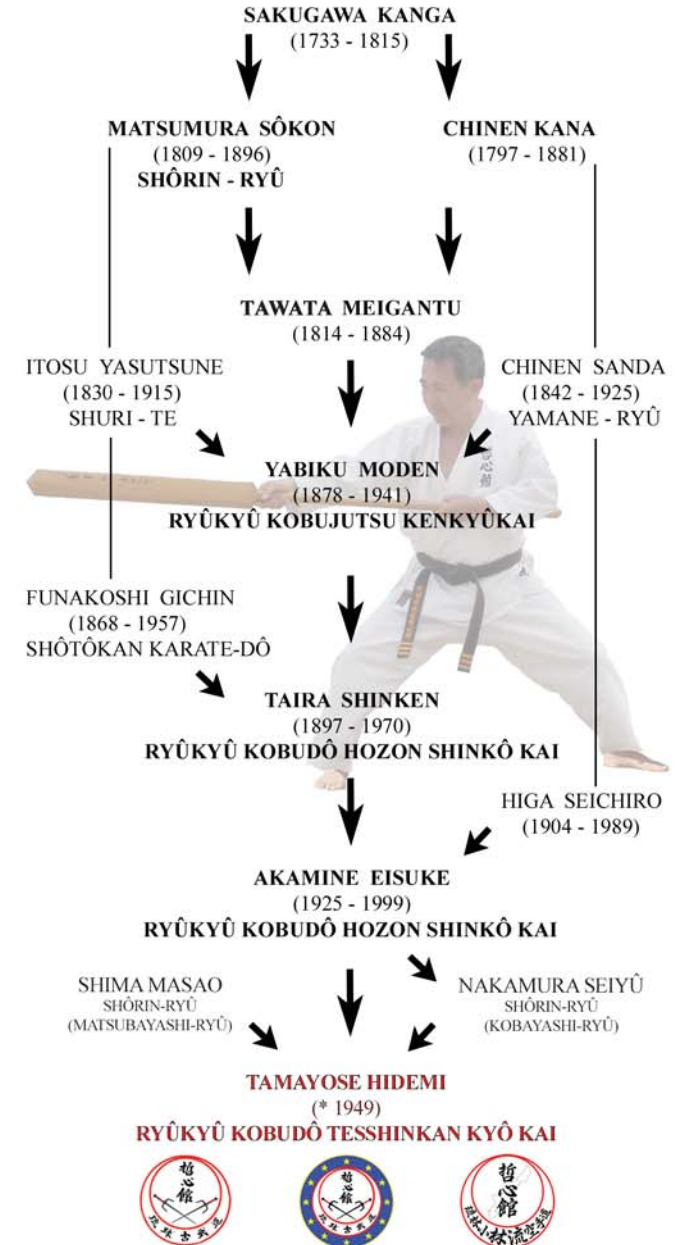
SAKUGAWA KANGA
(1733 - 1815)

MATSUMURA SÔKON
(1809 - 1896)
SHÔRIN - RYÛ

CHINEN KANA
(1797 - 1881)

TAWATA MEIGANTU
(1814 - 1884)

ITOSU YASUTSUNE
(1830 - 1915)
SHURI - TE

CHINEN SANDA
(1842 - 1925)
YAMANE - RYÛ

YABIKU MODEN
(1878 - 1941)
RYÛKYÛ KOBUJUTSU KENKYÛKAI

FUNAKOSHI GICHIN
(1868 - 1957)
SHÔTÔKAN KARATE-DÔ

TAIRA SHINKEN
(1897 - 1970)
RYÛKYÛ KOBUDÔ HOZON SHINKÔ KAI

HIGA SEICHIRO
(1904 - 1989)

AKAMINE EISUKE
(1925 - 1999)
RYÛKYÛ KOBUDÔ HOZON SHINKÔ KAI

SHIMA MASAO
SHÔRIN-RYÛ
(MATSUBAYASHI-RYÛ)

NAKAMURA SEIYÛ
SHÔRIN-RYÛ
(KOBAYASHI-RYÛ)

TAMAYOSE HIDEMI
(* 1949)
RYÛKYÛ KOBUDÔ TESSHINKAN KYÔ KAI

哲心館
琉球古武道

哲心館
琉球古武道

哲心館
琉球小林流空手道